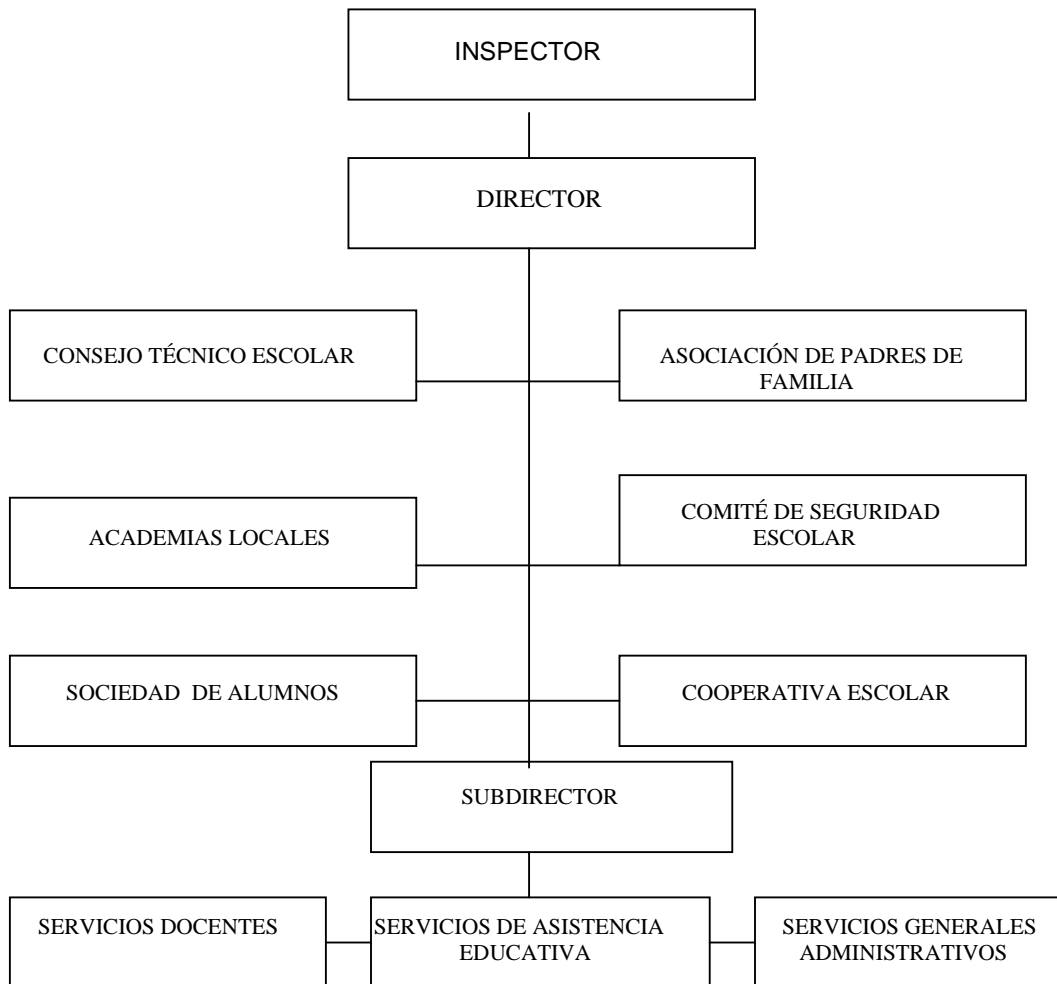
INSPECTOR

DIRECTOR

CONSEJO TÉCNICO ESCOLAR

ASOCIACIÓN DE PADRES DE FAMILIA

ACADEMIAS LOCALES

COMITÉ DE SEGURIDAD ESCOLAR

SOCIEDAD DE ALUMNOS

COOPERATIVA ESCOLAR

SUBDIRECTOR

SERVICIOS DOCENTES

SERVICIOS DE ASISTENCIA EDUCATIVA

SERVICIOS GENERALES ADMINISTRATIVOS